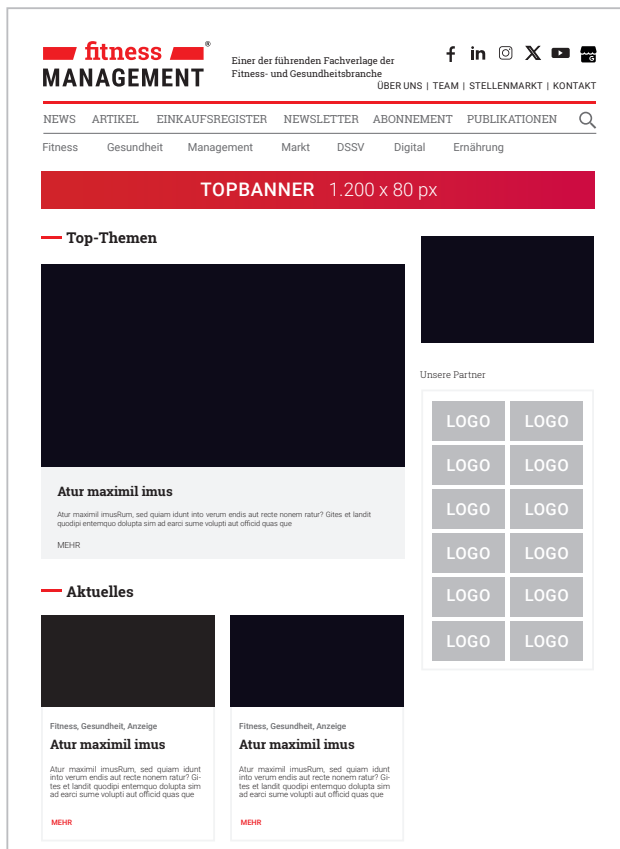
fitness MANAGEMENT®

Einer der führenden Fachverlage der Fitness- und Gesundheitsbranche

ÜBER UNS | TEAM | STELLENMARKT | KONTAKT

NEWS ARTIKEL EINKAUFSREGISTER NEWSLETTER ABONNEMENT PUBLIKATIONEN

Fitness Gesundheit Management Markt DSSV Digital Ernährung

TOPBANNER 1.200 x 80 px

Top-Themen

Atur maximil imus

Atur maximil imusRum, sed quiam idunt into verum endis aut recte nonem ratur? Gites et landit quodipi enternquo dolupta sim ad earci sume volupti aut officid quas que

MEHR

Unsere Partner

| LOGO | LOGO |
|---|---|
| LOGO | LOGO |
| LOGO | LOGO |
| LOGO | LOGO |
| LOGO | LOGO |
| LOGO | LOGO |

Aktuelles

Fitness, Gesundheit, Anzeige

Atur maximil imus

Atur maximil imusRum, sed quiam idunt into verum endis aut recte nonem ratur? Gites et landit quodipi enternquo dolupta sim ad earci sume volupti aut officid quas que

MEHR

Fitness, Gesundheit, Anzeige

Atur maximil imus

Atur maximil imusRum, sed quiam idunt into verum endis aut recte nonem ratur? Gites et landit quodipi enternquo dolupta sim ad earci sume volupti aut officid quas que

MEHR